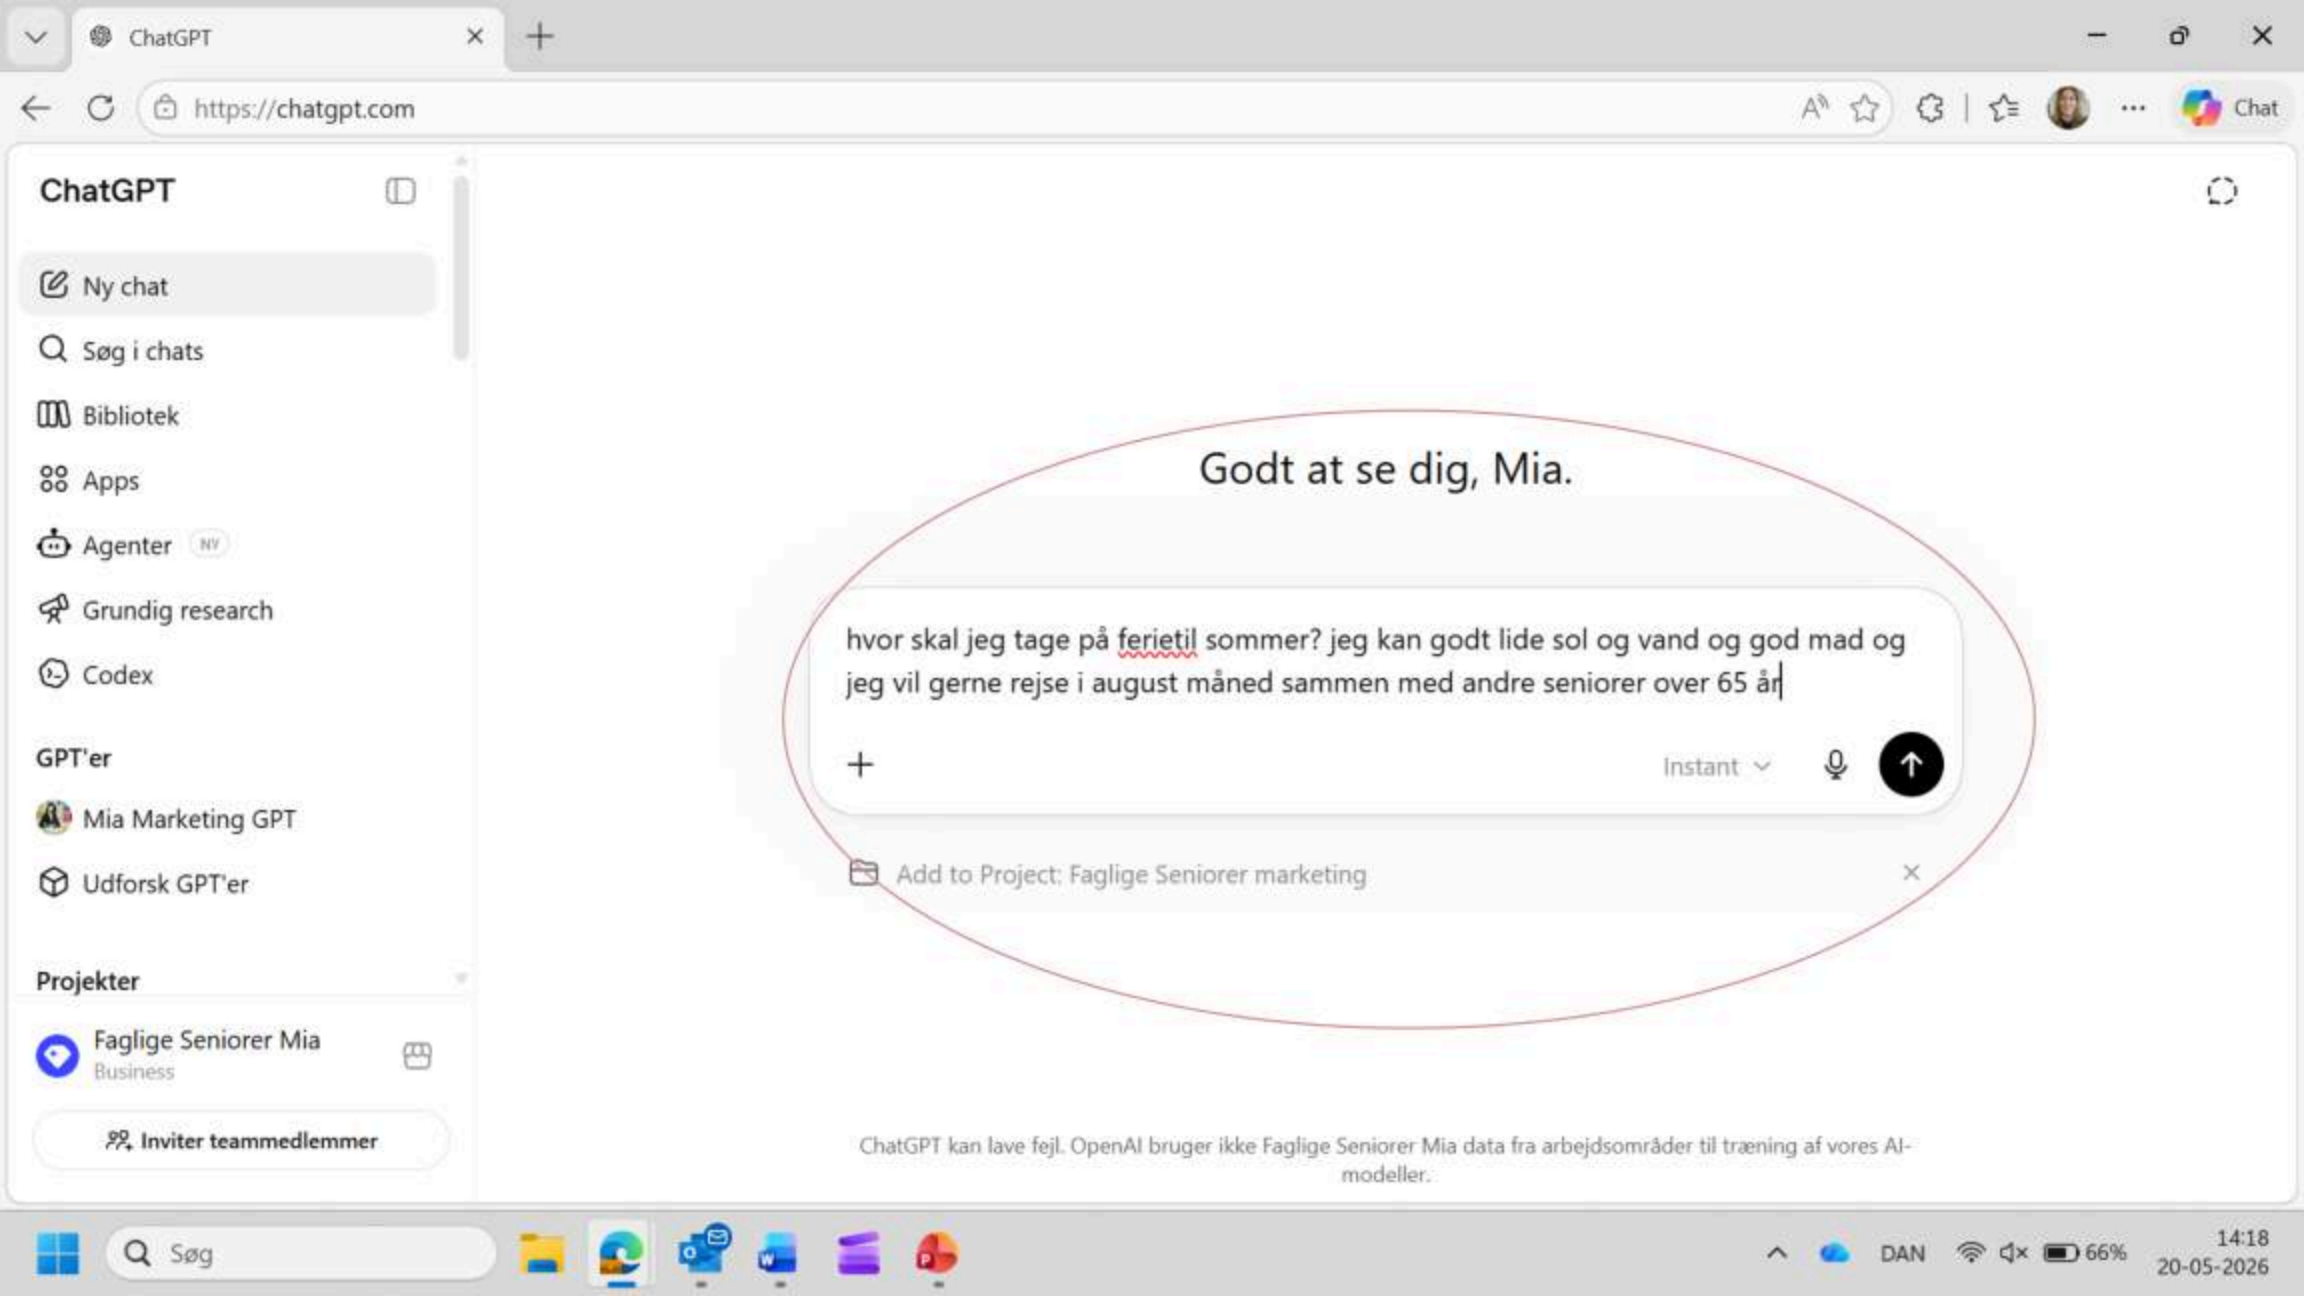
ChatGPT

https://chatgpt.com

Chat

ChatGPT

Ny chat

Søg i chats

Bibliotek

Apps

Agenter NY

Grundig research

Codex

GPT'er

Mia Marketing GPT

Udforsk GPT'er

Projekter

Faglige Seniorer Mia
Business

Inviter teammedlemmer

Godt at se dig, Mia.

hvor skal jeg tage på ferietil sommer? jeg kan godt lide sol og vand og god mad og jeg vil gerne rejse i august måned sammen med andre seniorer over 65 år

Instant

Add to Project: Faglige Seniorer marketing

ChatGPT kan lave fejl. OpenAI bruger ikke Faglige Seniorer Mia data fra arbejdsområder til træning af vores AI-modeller.

Søg

DAN 66% 14:18 20-05-2026